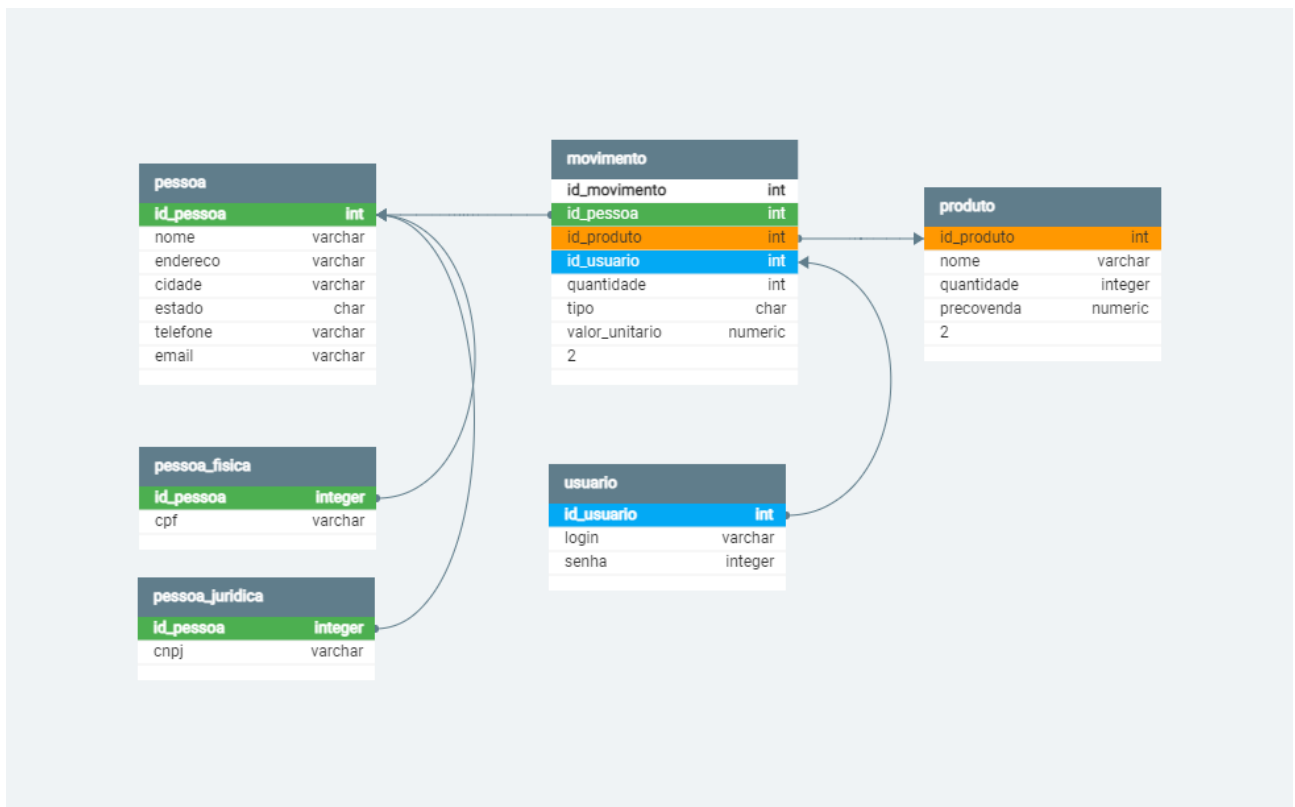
pessoa

| id_pessoa | int |
|---|---|
| nome | varchar |
| endereco | varchar |
| cidade | varchar |
| estado | char |
| telefone | varchar |
| email | varchar |

movimento

| id_movimento | int |
|---|---|
| id_pessoa | int |
| id_produto | int |
| id_usuario | int |
| quantidade | int |
| tipo | char |
| valor_unitario | numeric |
| 2 | |

produto

| id_produto | int |
|---|---|
| nome | varchar |
| quantidade | integer |
| precovenda | numeric |
| 2 | |

pessoa_fisica

| id_pessoa | integer |
|---|---|
| cpf | varchar |

usuario

| id_usuario | int |
|---|---|
| login | varchar |
| senha | integer |

pessoa_juridica

| id_pessoa | integer |
|---|---|
| cnpj | varchar |